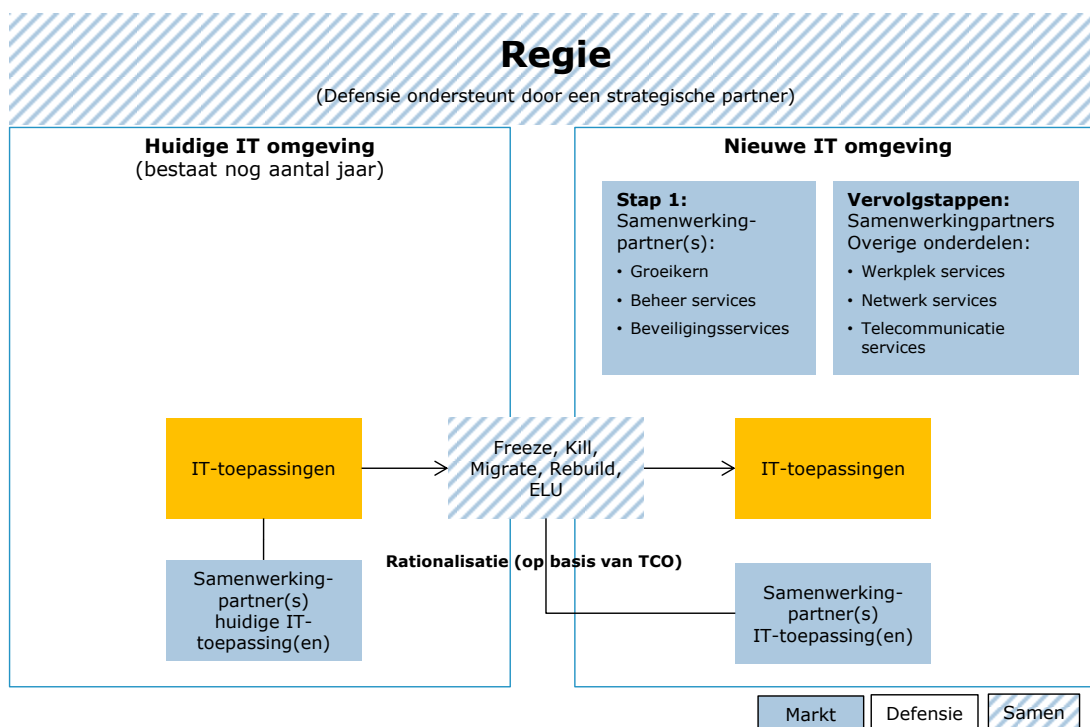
Regie
(Defensie ondersteunt door een strategische partner)

Huidige IT omgeving
(bestaat nog aantal jaar)

Nieuwe IT omgeving

Stap 1:
Samenwerkingpartner(s):
• Groeikern
• Beheer services
• Beveiligingsservices

Vervolgstappen:
Samenwerkingpartners Overige onderdelen:
• Werkplek services
• Netwerk services
• Telecommunicatie services

IT-toepassingen

Freeze, Kill, Migrate, Rebuild, ELU

IT-toepassingen

Samenwerkingpartner(s) huidige IT-toepassing(en)

Rationalisatie (op basis van TCO)

Samenwerkingpartner(s) IT-toepassing(en)

Markt | Defensie | Samen